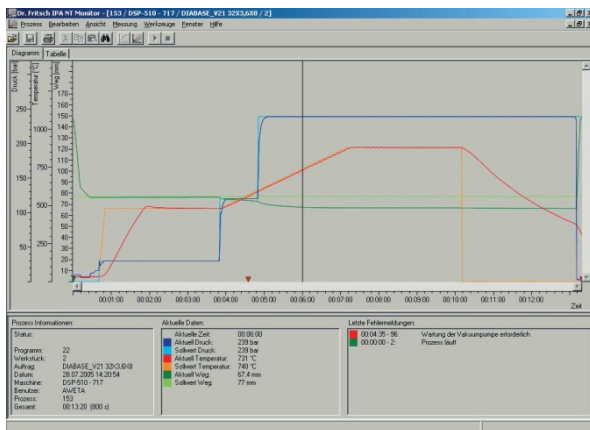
Dr. Fritsch IPA NT Monitor - [153 / DSP-510 - 717 / DIABASE_V21 32X3,6X8 / 2]

Prozess Bearbeiten Ansicht Messung Werkzeuge Fenster Hilfe

Diagramm Tabelle

Druck [bar] Temperatur [°C] Weg [mm]

250 200 150 100 50

1000 750 500 250

170 160 150 140 130 120 110 100 90 80 70 60 50 40 30 20 10

00:01:00 00:02:00 00:03:00 00:04:00 00:05:00 00:06:00 00:07:00 00:08:00 00:09:00 00:10:00 00:11:00 00:12:00

Zeit

Prozess Informationen:
Status:

Programm: 22
Werkstück: 2
Auftrag: DIABASE_V21 32X3,6X8
Datum: 28.07.2005 14:20:54
Maschine: DSP-510 - 717
Benutzer: AWETA
Prozess: 153
Gesamt: 00:13:20 (800 s)

Aktuelle Daten:
Aktuelle Zeit: 00:06:00
Aktuell Druck: 239 bar
Sollwert Druck: 239 bar
Aktuell Temperatur: 731 °C
Sollwert Temperatur: 740 °C
Aktuell Weg: 67,4 mm
Sollwert Weg: 77 mm

Letzte Fehlermeldungen:
00:04:35 - 56: Wartung der Vakuumpumpe erforderlich
00:00:00 - 2: Prozess läuft